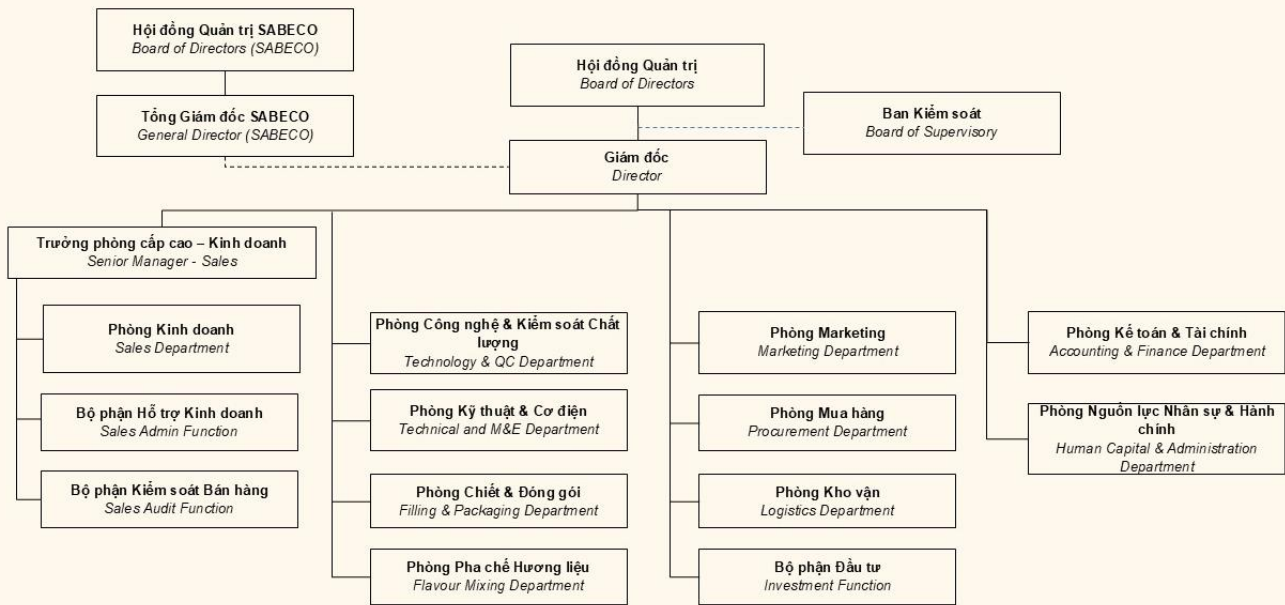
Hội đồng Quản trị SABECO
Board of Directors (SABECO)

Tổng Giám đốc SABECO
General Director (SABECO)

Hội đồng Quản trị
Board of Directors

Ban Kiểm soát
Board of Supervisory

Giám đốc
Director

Trưởng phòng cấp cao – Kinh doanh
Senior Manager - Sales

Phòng Kinh doanh
Sales Department

Bộ phận Hỗ trợ Kinh doanh
Sales Admin Function

Bộ phận Kiểm soát Bán hàng
Sales Audit Function

Phòng Công nghệ & Kiểm soát Chất lượng
Technology & QC Department

Phòng Kỹ thuật & Cơ điện
Technical and M&E Department

Phòng Chiết & Đóng gói
Filling & Packaging Department

Phòng Pha chế Hương liệu
Flavour Mixing Department

Phòng Marketing
Marketing Department

Phòng Mua hàng
Procurement Department

Phòng Kho vận
Logistics Department

Bộ phận Đầu tư
Investment Function

Phòng Kế toán & Tài chính
Accounting & Finance Department

Phòng Nguồn lực Nhân sự & Hành chính
Human Capital & Administration Department